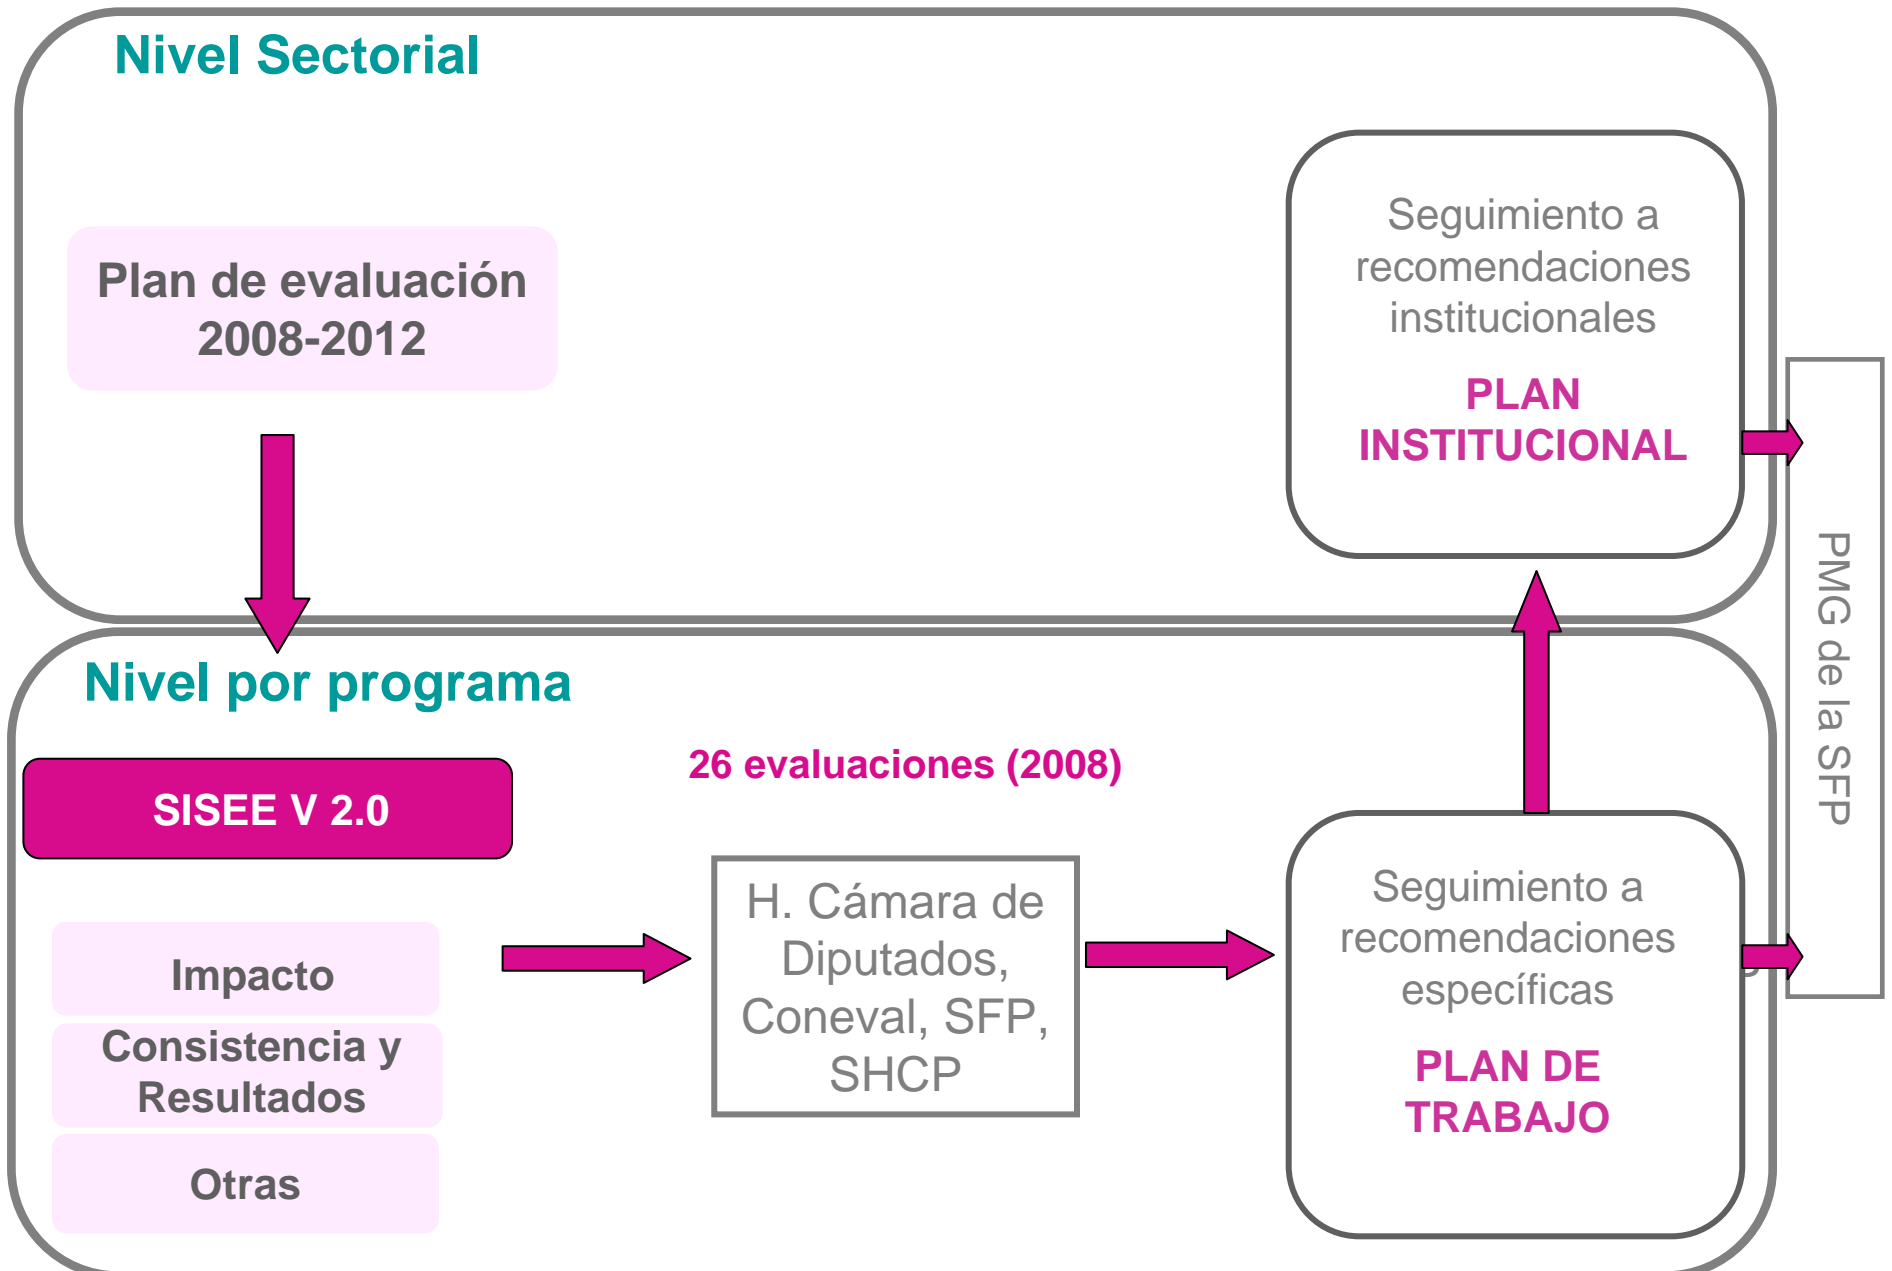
Nivel Sectorial

Plan de evaluación 2008-2012

Seguimiento a recomendaciones institucionales

PLAN INSTITUCIONAL

PMG de la SFP

Nivel por programa

26 evaluaciones (2008)

SISEE V 2.0

Impacto

Consistencia y Resultados

Otras

H. Cámara de Diputados, Coneval, SFP, SHCP

Seguimiento a recomendaciones específicas

PLAN DE TRABAJO